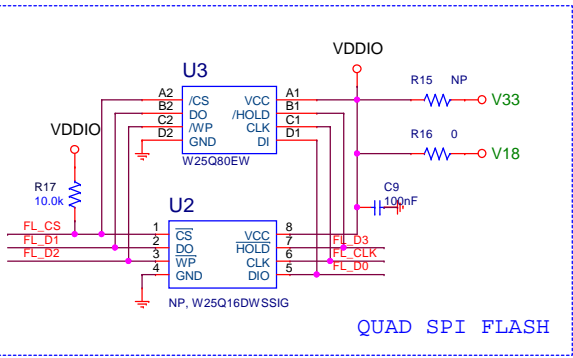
VDDIO

U3

A2 /CS VCC A1
B2 DO /HOLD B1
C2 /WP CLK C1
D2 GND DI D1

W25Q80EW

R15 NP
V33

R16 0
V18

VDDIO

R17
10.0k

C9
100nF

U2

FL_CS 1 $\overline{CS}$ VCC 8
FL_D1 2 DO $\overline{HOLD}$ 7 FL_D3
FL_D2 3 $\overline{WP}$ CLK 6 FL_CLK
4 GND DIO 5 FL_D0

NP, W25Q16DWSSIG

QUAD SPI FLASH